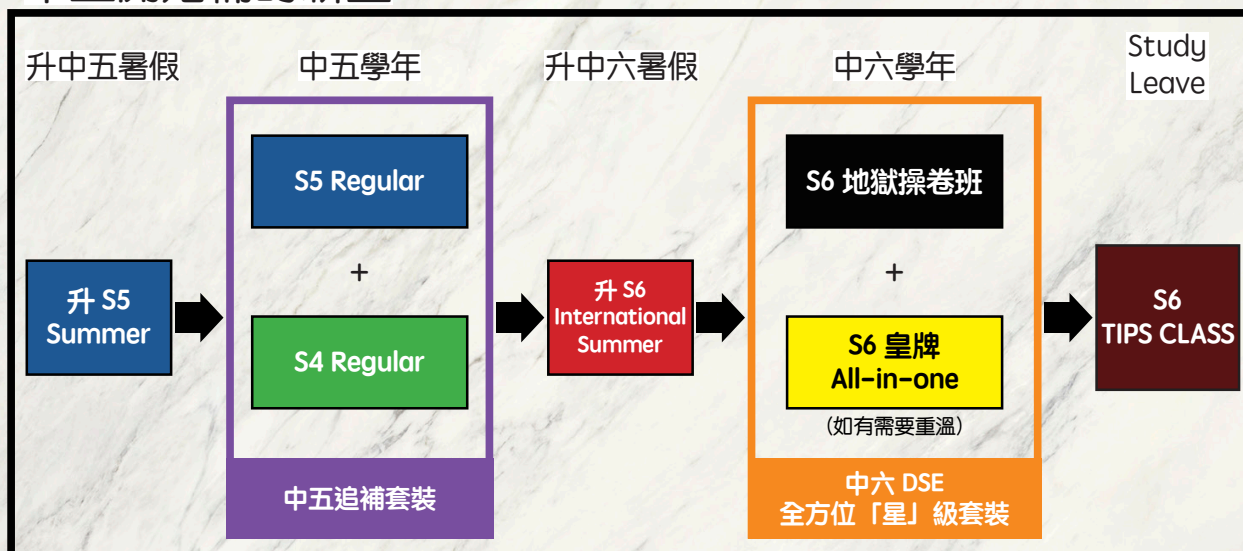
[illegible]

升中五暑假

中五學年

升中六暑假

中六學年

Study Leave

升 S5 Summer

S5 Regular

+

S4 Regular

中五追補套裝

升 S6 International Summer

S6 地獄操卷班

+

S6 皇牌 All-in-one

(如有需要重溫)

中六 DSE 全方位「星」級套裝

S6 TIPS CLASS